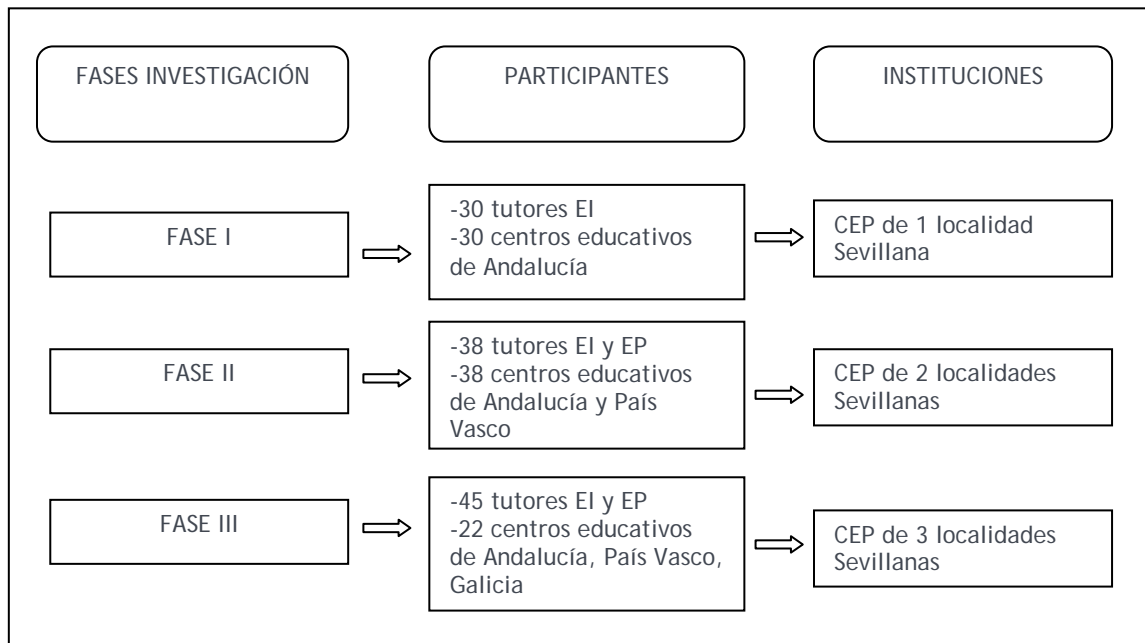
FASES INVESTIGACIÓN

PARTICIPANTES

INSTITUCIONES

FASE I

-30 tutores EI
-30 centros educativos de Andalucía

CEP de 1 localidad Sevillana

FASE II

-38 tutores EI y EP
-38 centros educativos de Andalucía y País Vasco

CEP de 2 localidades Sevillanas

FASE III

-45 tutores EI y EP
-22 centros educativos de Andalucía, País Vasco, Galicia

CEP de 3 localidades Sevillanas